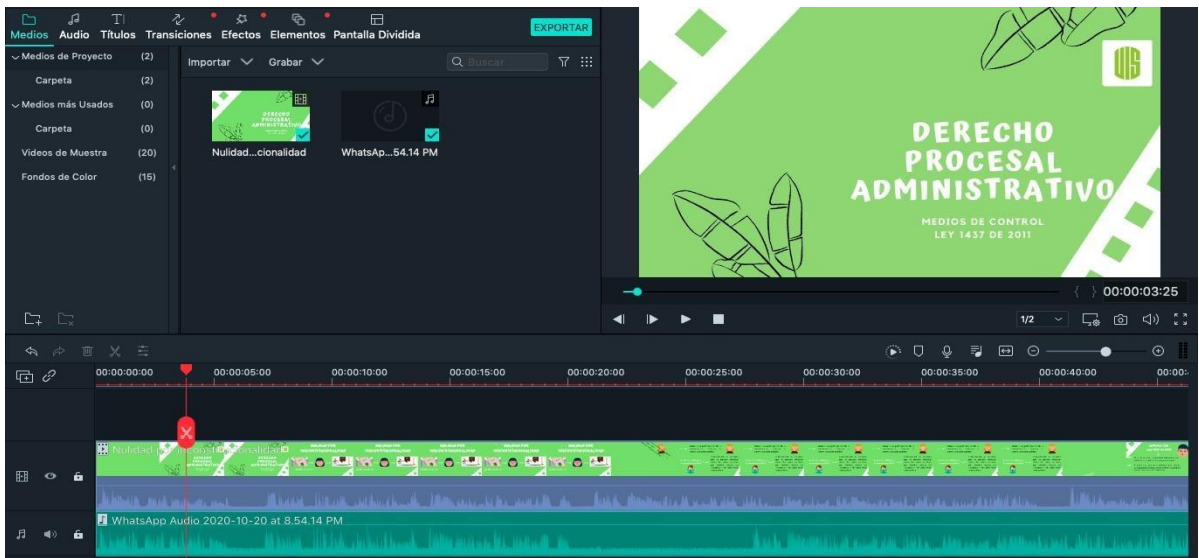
Medios Audio Títulos Transiciones Efectos Elementos Pantalla Dividida

EXPORTAR

Medios de Proyecto (2)
Carpeta (2)
Medios más Usados (0)
Carpeta (0)
Videos de Muestra (20)
Fondos de Color (15)

Importar Grabar

Buscar

Nulidad...cionalidad
WhatsAp...54.14 PM

DERECHO PROCESAL ADMINISTRATIVO

MEDIOS DE CONTROL
LEY 1437 DE 2011

00:00:03:25

1/2

00:00:00:00 00:00:05:00 00:00:10:00 00:00:15:00 00:00:20:00 00:00:25:00 00:00:30:00 00:00:35:00 00:00:40:00 00:00:

Nulidad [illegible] constitucionalidad

WhatsApp Audio 2020-10-20 at 8.54.14 PM